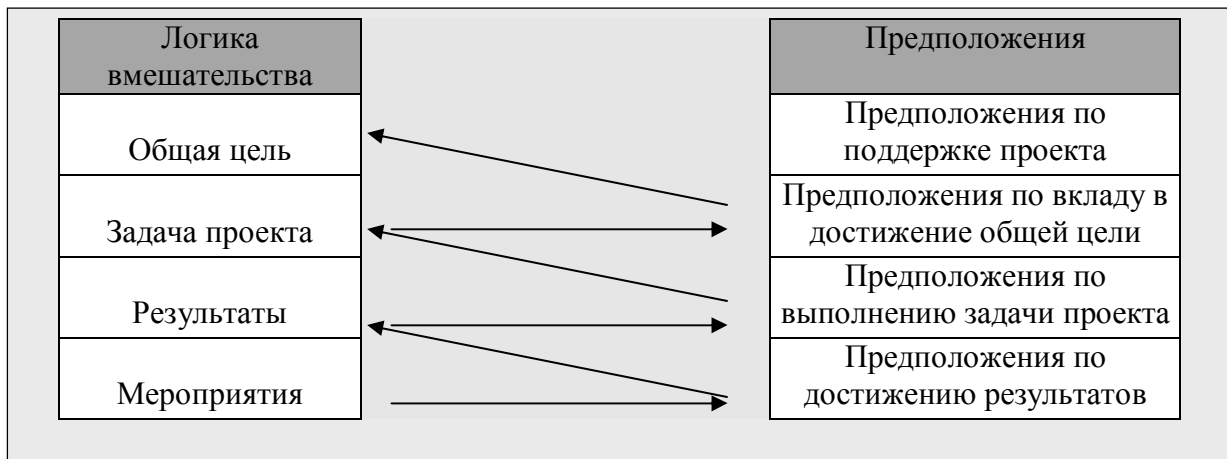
| Логика вмешательства |
|---|
| Общая цель |
| Задача проекта |
| Результаты |
| Мероприятия |

| Предположения |
|---|
| Предположения по поддержке проекта |
| Предположения по вкладу в достижение общей цели |
| Предположения по выполнению задачи проекта |
| Предположения по достижению результатов |